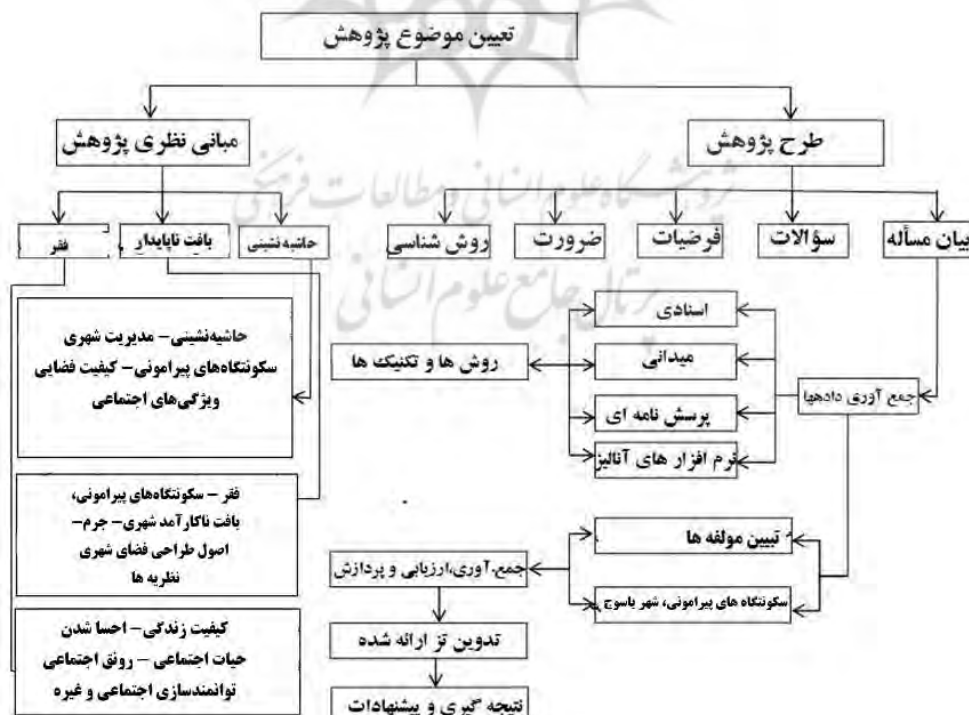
تعیین موضوع پژوهش

مبانی نظری پژوهش

طرح پژوهش

پژوهشگاه علوم انسانی و مطالعات فرهنگی
پرتال جامع علوم انسانی

فقر

بافت ناپایدار

حاشیه‌نشینی

روش شناسی

ضرورت

فرضیات

سؤالات

بیان مسأله

اسنادی

حاشیه‌نشینی- مدیریت شهری سکونتگاه‌های پیرامونی- کیفیت فضایی ویژگی‌های اجتماعی

روش ها و تکنیک ها

میدانی

جمع آوری داده‌ها

پرسش نامه ای

نرم افزار های آنالیز

فقر - سکونتگاه‌های پیرامونی، بافت ناکارآمد شهری- جرم- اصول طراحی فضای شهری نظریه ها

تبیین مولفه ها

جمع آوری،ارزیابی و پردازش

سکونتگاه های پیرامونی، شهر یاسوج

کیفیت زندگی- احسا شدن حیات اجتماعی - رونق اجتماعی توانمندسازی اجتماعی و غیره

تدوین تز ارائه شده

نتیجه گیری و پیشنهادات